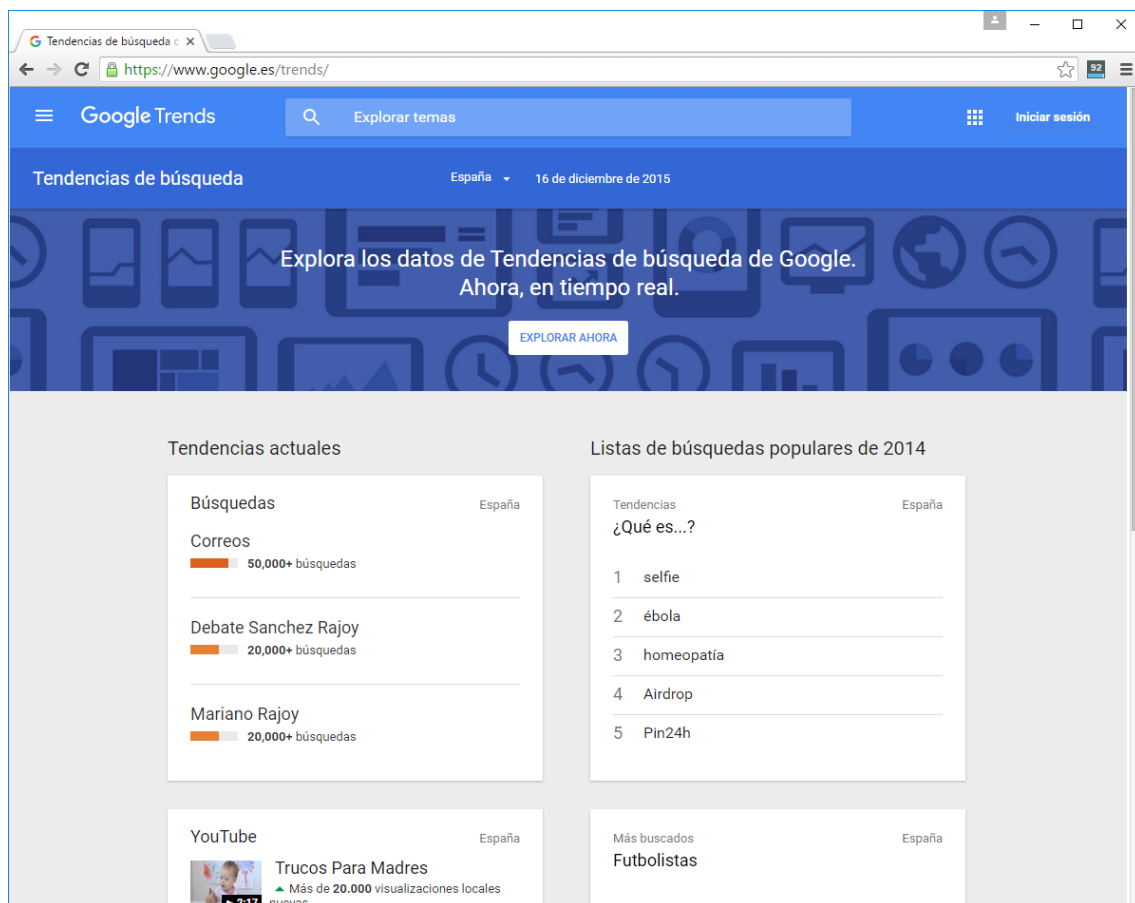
Tendencias de búsqueda c ×

https://www.google.es/trends/

92

Google Trends

Explorar temas

Iniciar sesión

Tendencias de búsqueda

España

16 de diciembre de 2015

Explora los datos de Tendencias de búsqueda de Google. Ahora, en tiempo real.

EXPLORAR AHORA

Tendencias actuales

Búsquedas

España

Correos

50,000+ búsquedas

Debate Sanchez Rajoy

20,000+ búsquedas

Mariano Rajoy

20,000+ búsquedas

YouTube

España

Trucos Para Madres

Más de 20.000 visualizaciones locales nuevas

2:17

Listas de búsquedas populares de 2014

Tendencias

España

¿Qué es...?

1 selfie

2 ébola

3 homeopatía

4 Airdrop

5 Pin24h

Más buscados

España

Futbolistas